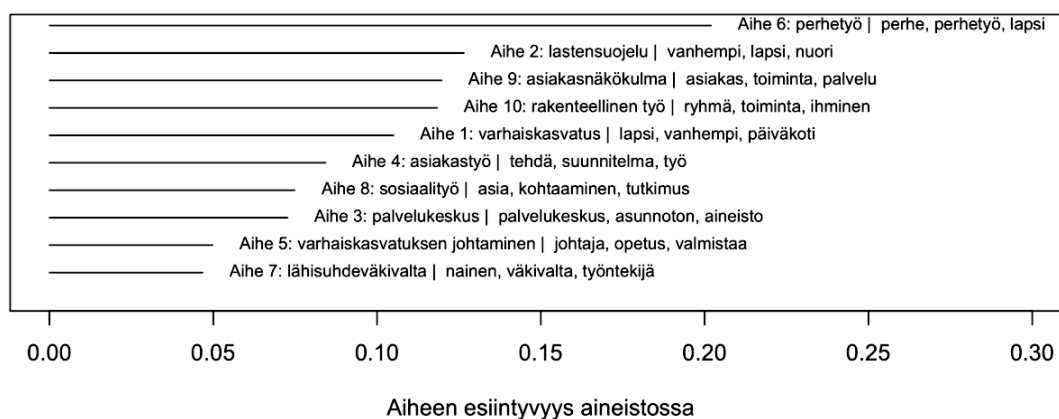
Aihe 6: perhetyö | perhe, perhetyö, lapsi
Aihe 2: lastensuojelu | vanhempi, lapsi, nuori
Aihe 9: asiakasnäkökulma | asiakas, toiminta, palvelu
Aihe 10: rakenteellinen työ | ryhmä, toiminta, ihminen
Aihe 1: varhaiskasvatus | lapsi, vanhempi, päiväkoti
Aihe 4: asiakastyö | tehdä, suunnitelma, työ
Aihe 8: sosiaalityö | asia, kohtaaminen, tutkimus
Aihe 3: palvelukeskus | palvelukeskus, asunnoton, aineisto
Aihe 5: varhaiskasvatuksen johtaminen | johtaja, opetus, valmistaa
Aihe 7: lähisuhdeväkivalta | nainen, väkivalta, työntekijä

0.00 0.05 0.10 0.15 0.20 0.25 0.30

Aiheen esiintyvyys aineistossa